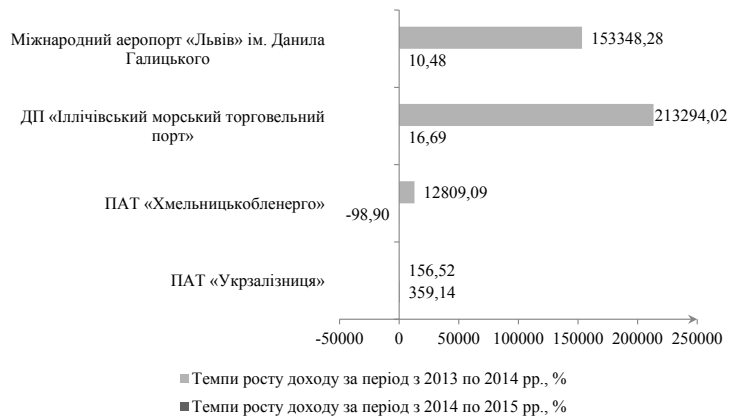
Міжнародний аеропорт «Львів» ім. Данила Галицького
153348,28
10,48

ДП «Іллічівський морський торговельний порт»
213294,02
16,69

ПАТ «Хмельницькобленерго»
12809,09
-98,90

ПАТ «Укрзалізниця»
156,52
359,14

-50000 0 50000 100000 150000 200000 250000

Темпи росту доходу за період з 2013 по 2014 рр., %
Темпи росту доходу за період з 2014 по 2015 рр., %